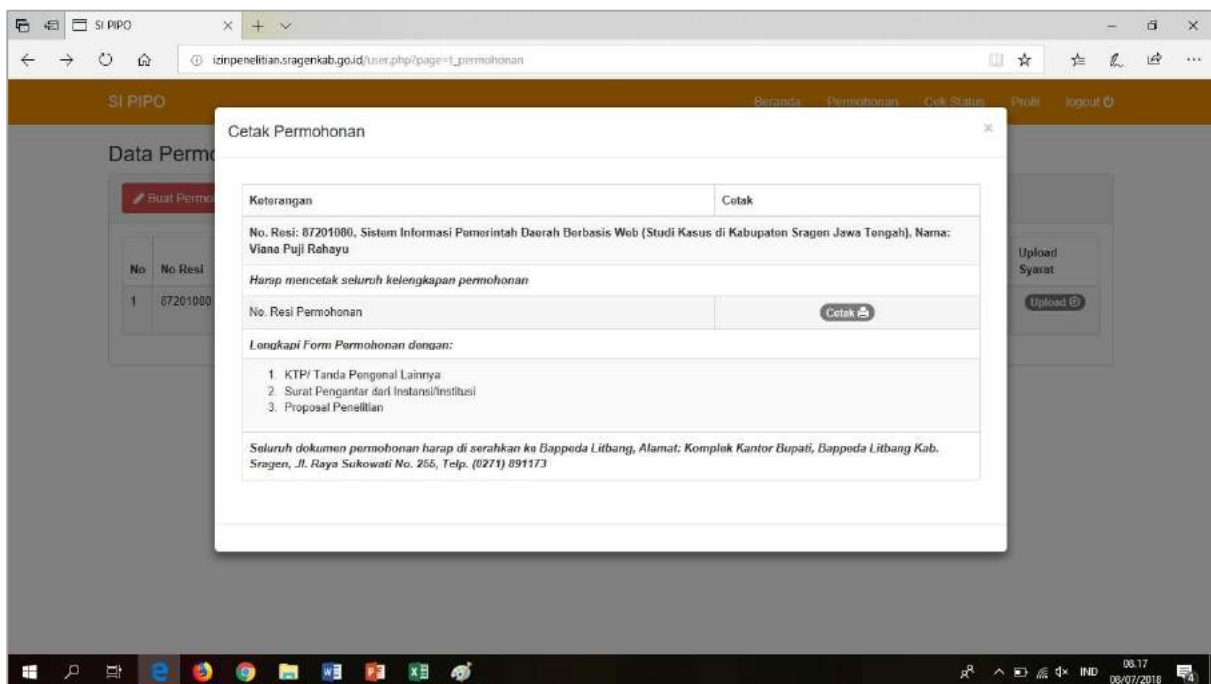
SI PIPO

izinpenelitian.sragenkab.go.id/user.php?page=t_permohonan

SI PIPO

Beranda Permohonan Cek Status Profil logout

Data Perm

Buat Permo

| No | No Resi |
|---|---|
| 1 | 87201080 |

Upload Syarat

Upload

Cetak Permohonan

×

| Keterangan | Cetak |
|---|---|
| No. Resi: 87201080, Sistem Informasi Pemerintah Daerah Berbasis Web (Studi Kasus di Kabupaten Sragen Jawa Tengah), Nama: Viana Puji Rahayu | |
| Harap mencetak seluruh kelengkapan permohonan | |
| No. Resi Permohonan | Cetak |
| Lengkapi Form Permohonan dengan: | |
| 1. KTP/ Tanda Pengenal Lainnya 2. Surat Pengantar dari Instansi/Institusi 3. Proposal Penelitian | |
| Seluruh dokumen permohonan harap di serahkan ke Bappeda Litbang, Alamat: Komplek Kantor Bupati, Bappeda Litbang Kab. Sragen, Jl. Raya Sukowati No. 255, Telp. (0271) 891173 | |

IND 08.17 08/07/2018